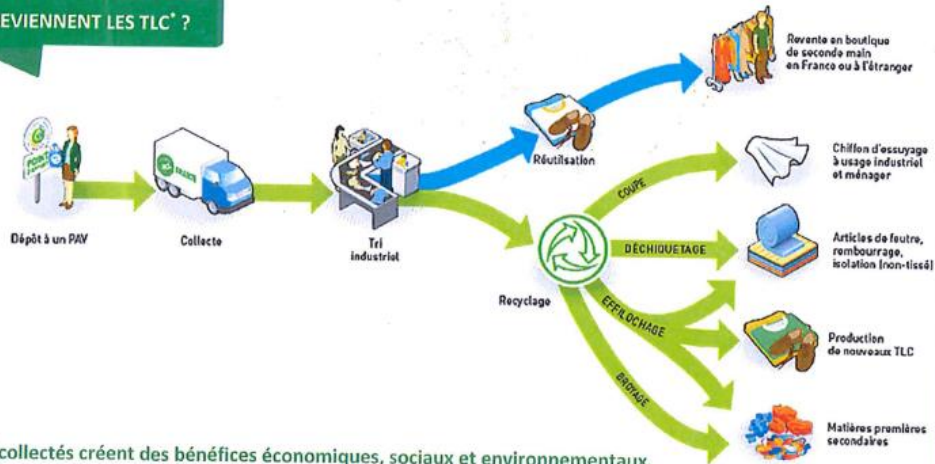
EVIENNENT LES TLC* ?

Dépôt à un PAV

Collecte

Tri industriel

Réutilisation

Revente en boutique de seconde main en France ou à l'étranger

Recyclage

COUPE

Chiffon d'essuyage à usage industriel et ménager

DÉCHIQUETAGE

Articles de feutre, rembourrage, isolation (non-tissé)

EFFILOCHAGE

Production de nouveaux TLC

BROYAGE

Matières premières secondaires

collectés créent des bénéfices économiques, sociaux et environnementaux